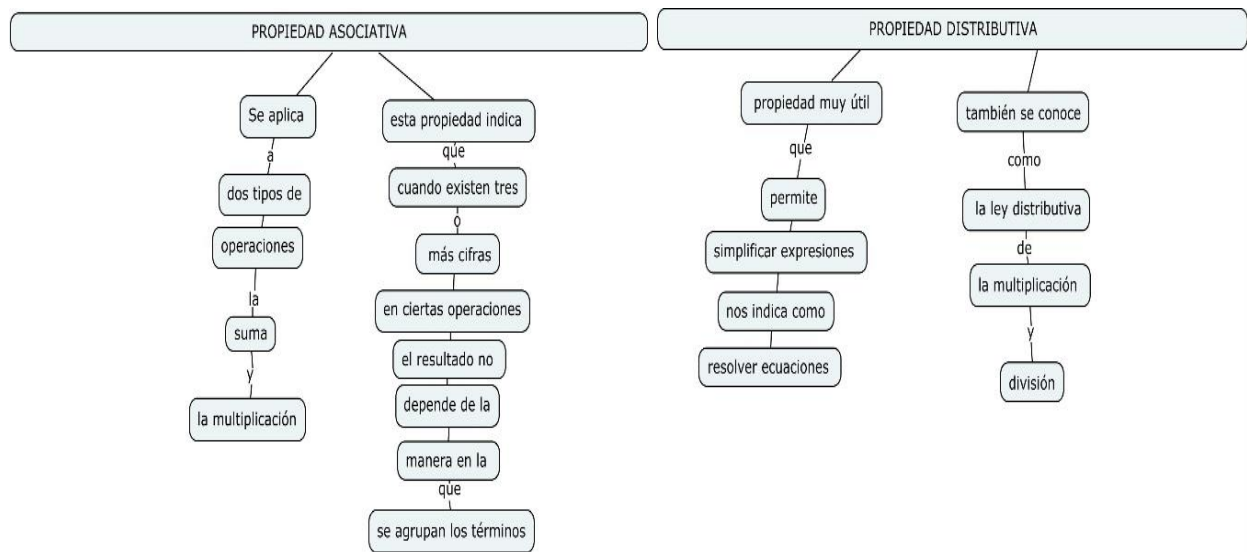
PROPIEDAD ASOCIATIVA

Se aplica
a
dos tipos de
operaciones
la
suma
y
la multiplicación

esta propiedad indica
que
cuando existen tres
o
más cifras
en ciertas operaciones
el resultado no
depende de la
manera en la
que
se agrupan los términos

PROPIEDAD DISTRIBUTIVA

propiedad muy útil
que
permite
simplificar expresiones
nos indica como
resolver ecuaciones

también se conoce
como
la ley distributiva
de
la multiplicación
y
división